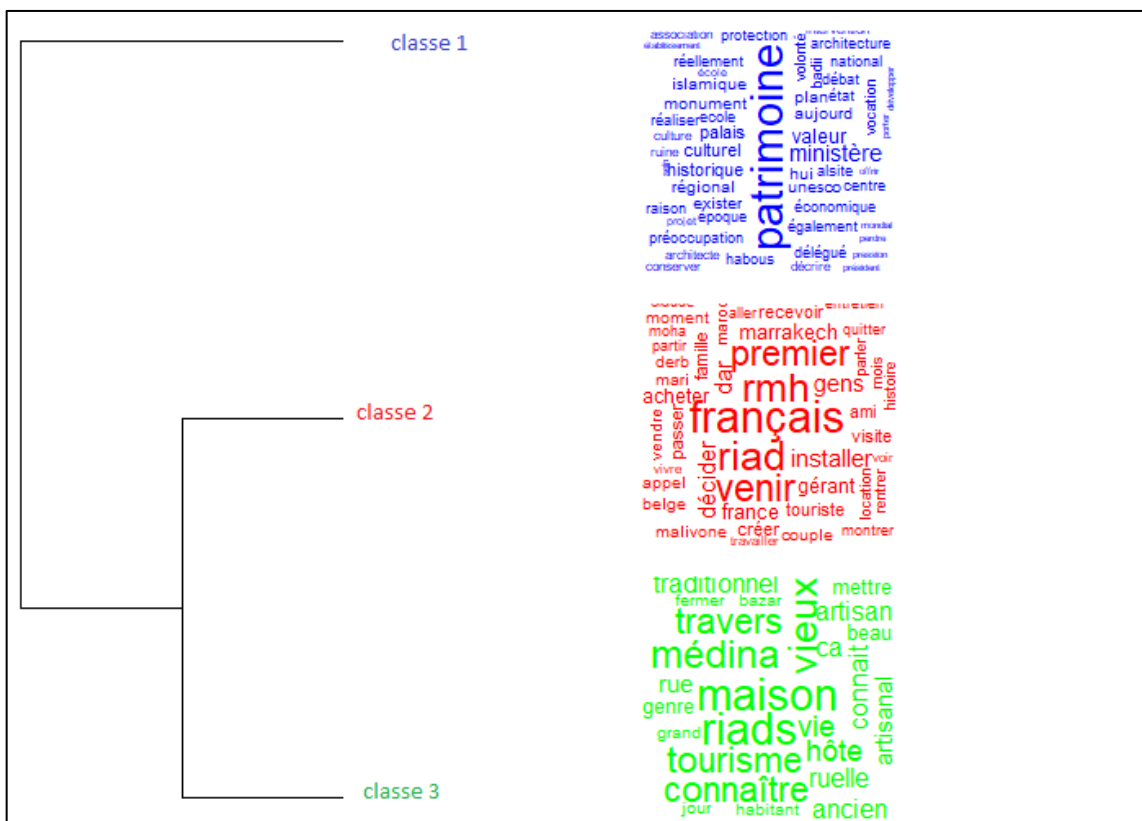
classe 1

association protection établissement architecture réellement national école badii débat islamique volonté monument planétat réaliser école aujourd vocation culture palais valeur ruine culturel ministère historique hui alsite régional unesco centre raison exister économique projet époque également préoccupation délégué architecte habous conserver décrire président patrimoine

classe 2

moment aller recevoir moha marrakech quitter partir famille premier derb maroc mari dar rmh gens mois acheter histoire français ami passer vendre riad visite vivre décider installer appel venir gérant rentrer belge france touriste location malivone créer couple montrer travailler

classe 3

traditionnel vieux mettre fermer bazar travers artisan beau médina ça rue maison connaît genre artisanal riads vie grand hôte tourisme ruelle connaître jour habitant ancien